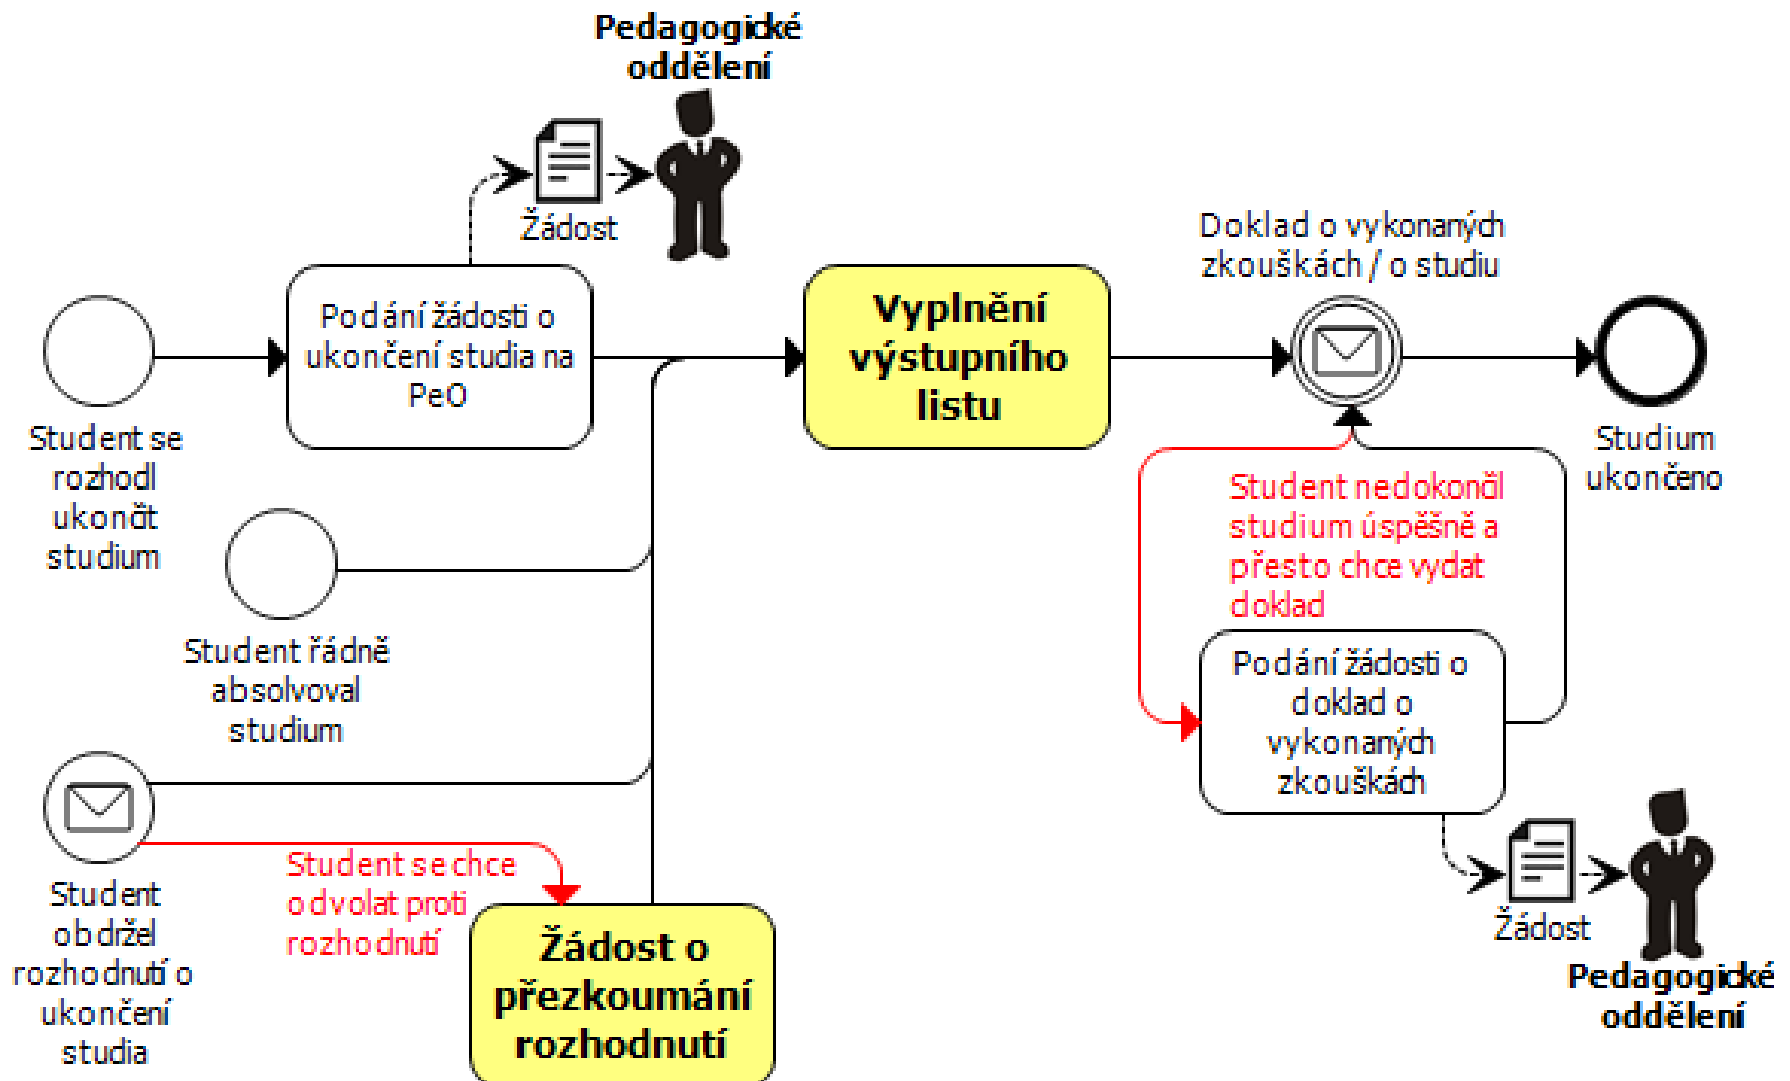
Pedagogické oddělení

Žádost

Student se rozhodl ukončit studium

Podání žádosti o ukončení studia na PeO

Vyplnění výstupního listu

Doklad o vykonaných zkouškách / o studiu

Studium ukončeno

Student řádně absolvoval studium

Student nedokončil studium úspěšně a přesto chce vydat doklad

Podání žádosti o doklad o vykonaných zkouškách

Student obdržel rozhodnutí o ukončení studia

Student se chce odvolat proti rozhodnutí

Žádost o přezkoumání rozhodnutí

Žádost

Pedagogické oddělení